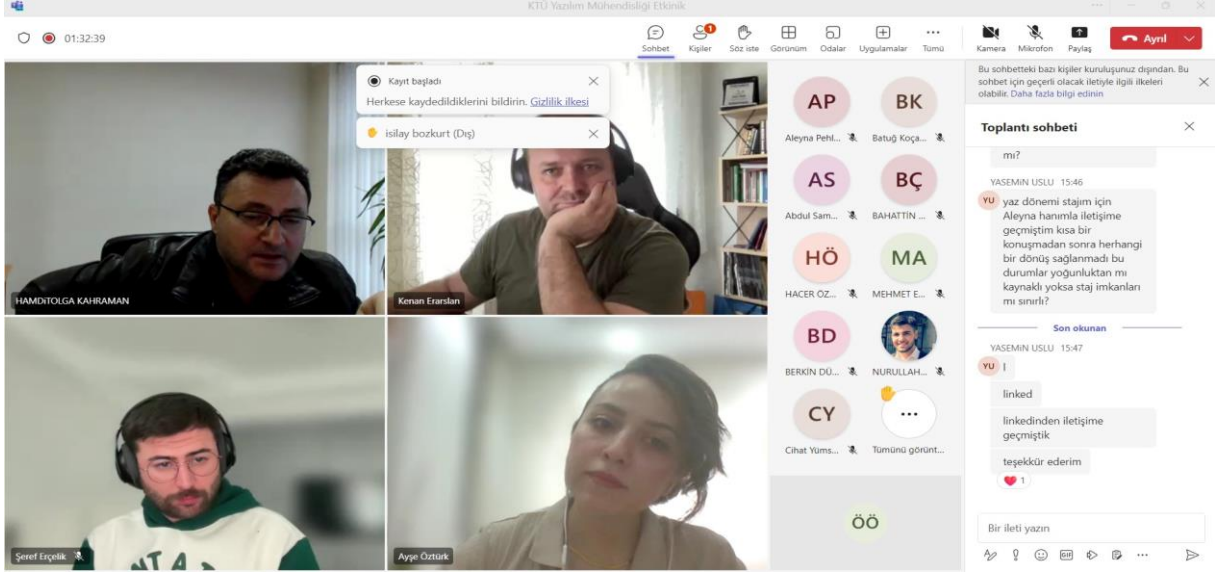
KTÜ Yazılım Mühendisliği Etkinlik

01:32:39

Sohbet Kişiler Söz iste Görünüm Odalar Uygulamalar Tümü Kamera Mikrofon Paylaş Ayrıl

Kayıt başladı
Herkese kaydedildiklerini bildirin. Gizlilik ilkesi

isilay bozkurt (Dış)

HAMDİTOLGA KAHRAMAN

Kenan Erarslan

Şeref Erçelik

Ayşe Öztürk

AP Aleyna Pehl...
BK Batuğ Koça...
AS Abdul Sam...
BÇ BAHATTİN ...
HÖ HACER ÖZ...
MA MEHMET E...
BD BERKİN DÜ...
NURULLAH...
CY Cihat Yıms...
Tümünü görünt...
ÖÖ

Bu sohbetteki bazı kişiler kuruluşunuz dışından. Bu sohbet için geçerli olacak iletiyle ilgili ilkeleri olabilir. Daha fazla bilgi edinin

Toplantı sohbeti

mı?

YASEMİN USLU 15:46
YU yaz dönemi stajım için Aleyna hanımla iletişime geçmiştim kısa bir konuşmadan sonra herhangi bir dönüş sağlanmadı bu durumlar yoğunluktan mı kaynaklı yoksa staj imkanları mı sınırlı?

Son okunan

YASEMİN USLU 15:47
YU l
linked
linkedinden iletişime geçmiştik
teşekkür ederim
1

Bir ileti yazın